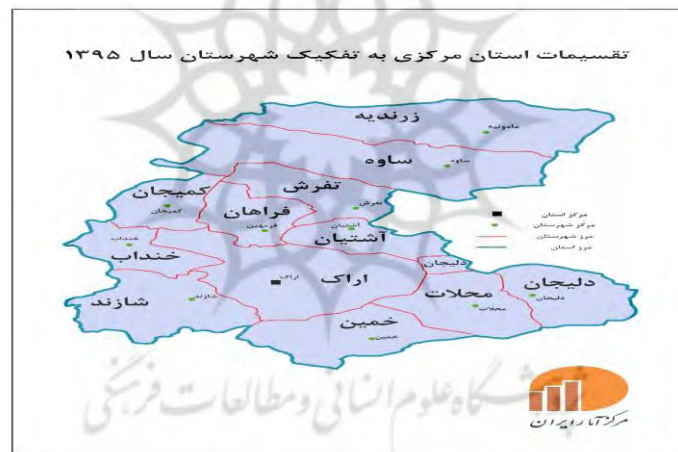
تقسیمات استان مرکزی به تفکیک شهرستان سال ۱۳۹۵

زرندیه
مامونیه
ساوه
ساوه
کمیجان
کمیجان
تفرش
تفرش
فراهان
فرمهین
آشتیان
آشتیان
خنداب
خنداب
اراک
اراک
دلیجان
دلیجان
دلیجان
محلات
محلات
شازند
شازند
خمین
خمین

مرکز استان
مرکز شهرستان
مرز شهرستان
مرز استان

گاه علوم انسانی و مطالعات فرهنگی

مرکز آمار ایران